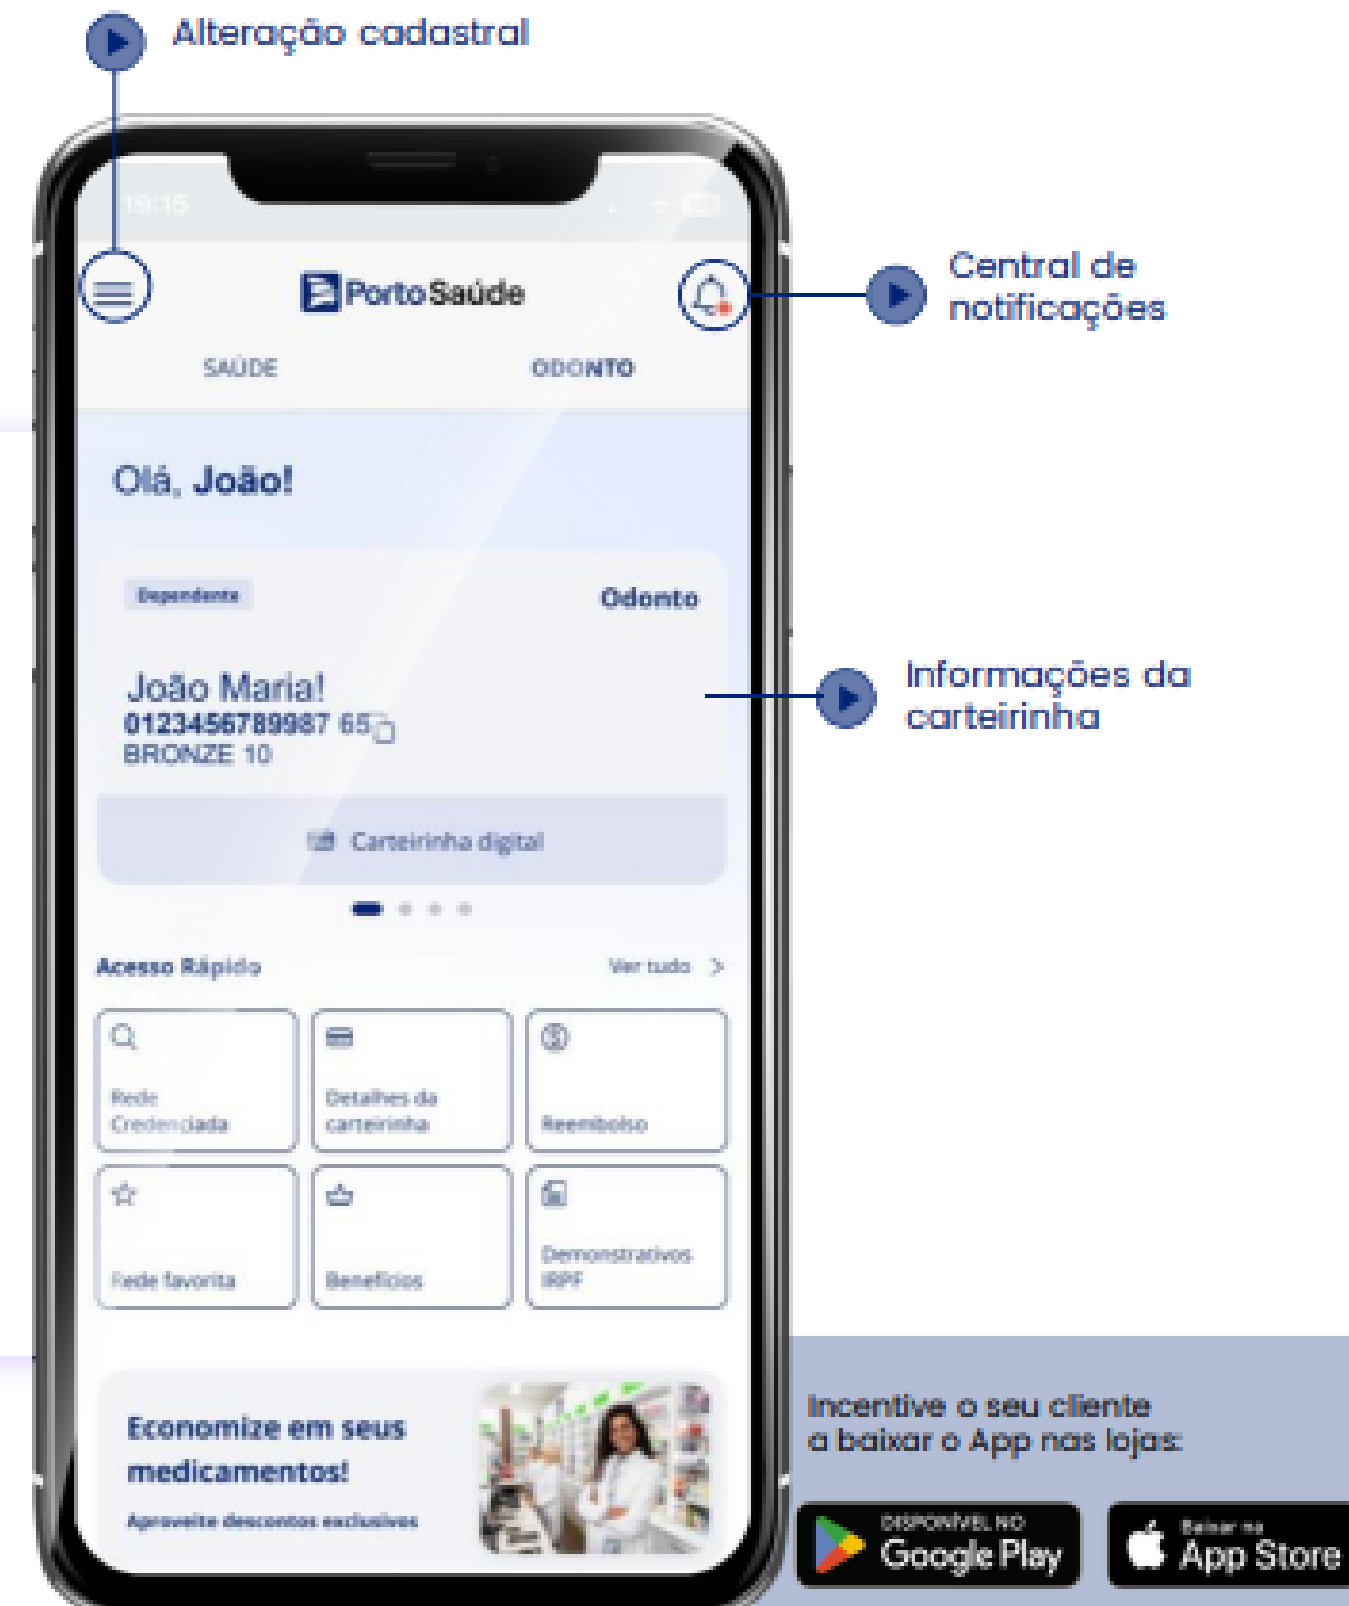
Alteração cadastral

19:15

Porto Saúde

Central de notificações

SAÚDE

ODONTO

Olá, João!

Dependente

Odonto

João Maria!
0123456789987 65
BRONZE 10

Informações da carteirinha

Carteirinha digital

Acesso Rápido

Ver tudo >

Rede Credenciada

Detalhes da carteirinha

Reembolso

Rede favorita

Benefícios

Demonstrativos IRPF

Economize em seus medicamentos!

Aproveite descontos exclusivos

Incentive o seu cliente a baixar o App nas lojas:

DISPONÍVEL NO
Google Play

Baixar na
App Store